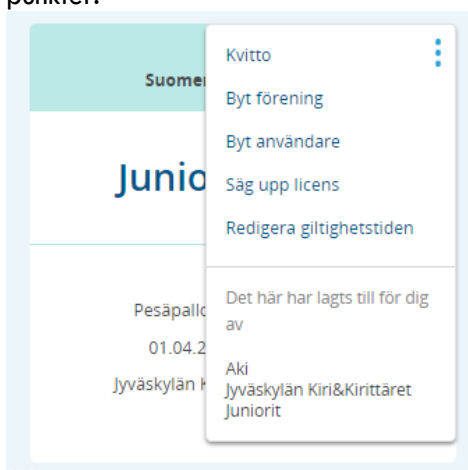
punkter.

Suomen

Junio

Pesäpallo

01.04.2

Jyväskylän K

Kvitto

Byt förening

Byt användare

Säg upp licens

Redigera giltighetstiden

Det här har lagts till för dig av

Aki
Jyväskylän Kiri&Kirittäret Juniorit